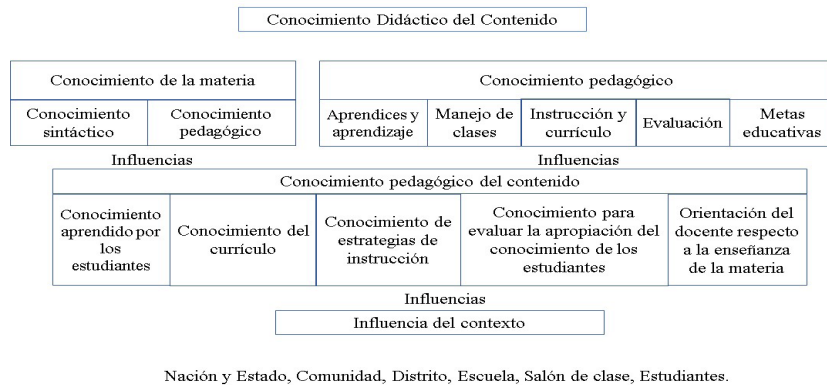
Conocimiento Didáctico del Contenido

Conocimiento de la materia

Conocimiento sintáctico

Conocimiento pedagógico

Conocimiento pedagógico

Aprendices y aprendizaje

Manejo de clases

Instrucción y currículo

Evaluación

Metas educativas

Influencias

Influencias

Conocimiento pedagógico del contenido

Conocimiento aprendido por los estudiantes

Conocimiento del currículo

Conocimiento de estrategias de instrucción

Conocimiento para evaluar la apropiación del conocimiento de los estudiantes

Orientación del docente respecto a la enseñanza de la materia

Influencias

Influencia del contexto

Nación y Estado, Comunidad, Distrito, Escuela, Salón de clase, Estudiantes.